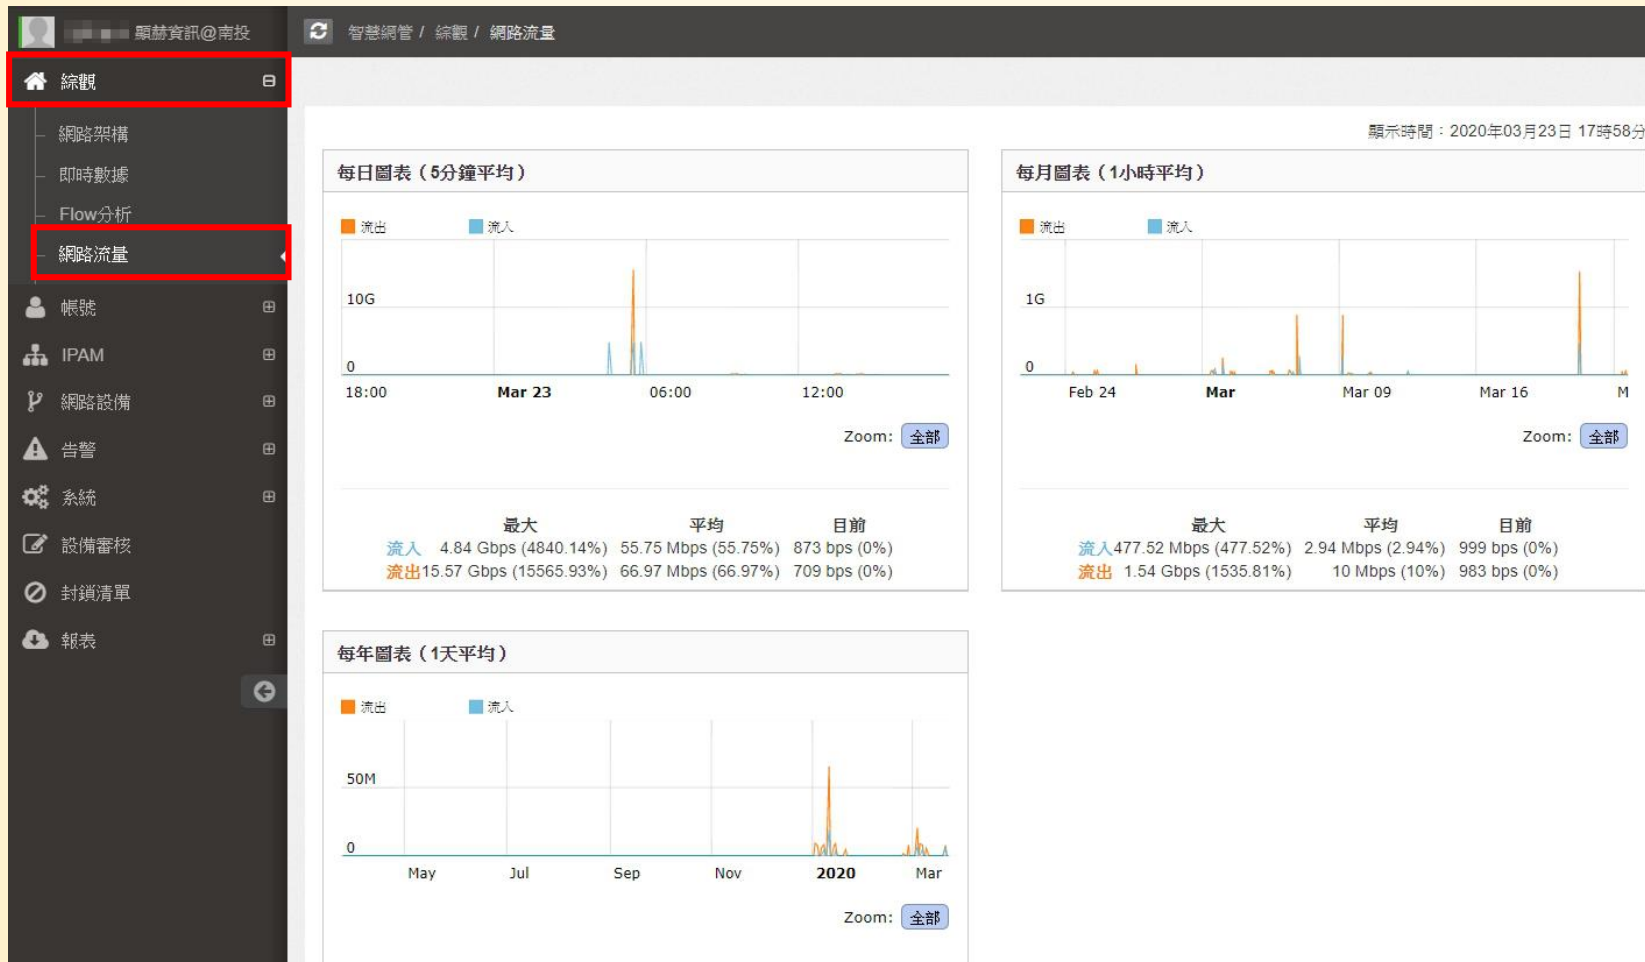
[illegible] 顯赫資訊@南投

智慧網管 / 綜觀 / 網路流量

綜觀 ⊟

網路架構

即時數據

Flow分析

網路流量

帳號 ⊞

IPAM ⊞

網路設備 ⊞

告警 ⊞

系統 ⊞

設備審核

封鎖清單

報表 ⊞

顯示時間：2020年03月23日 17時58分

每日圖表（5分鐘平均）

流出 流入

10G

0

18:00 Mar 23 06:00 12:00

Zoom: 全部

| | 最大 | 平均 | 目前 |
|---|---|---|---|
| 流入 | 4.84 Gbps (4840.14%) | 55.75 Mbps (55.75%) | 873 bps (0%) |
| 流出 | 15.57 Gbps (15565.93%) | 66.97 Mbps (66.97%) | 709 bps (0%) |

每月圖表（1小時平均）

流出 流入

1G

0

Feb 24 Mar Mar 09 Mar 16 M

Zoom: 全部

| | 最大 | 平均 | 目前 |
|---|---|---|---|
| 流入 | 477.52 Mbps (477.52%) | 2.94 Mbps (2.94%) | 999 bps (0%) |
| 流出 | 1.54 Gbps (1535.81%) | 10 Mbps (10%) | 983 bps (0%) |

每年圖表（1天平均）

流出 流入

50M

0

May Jul Sep Nov 2020 Mar

Zoom: 全部